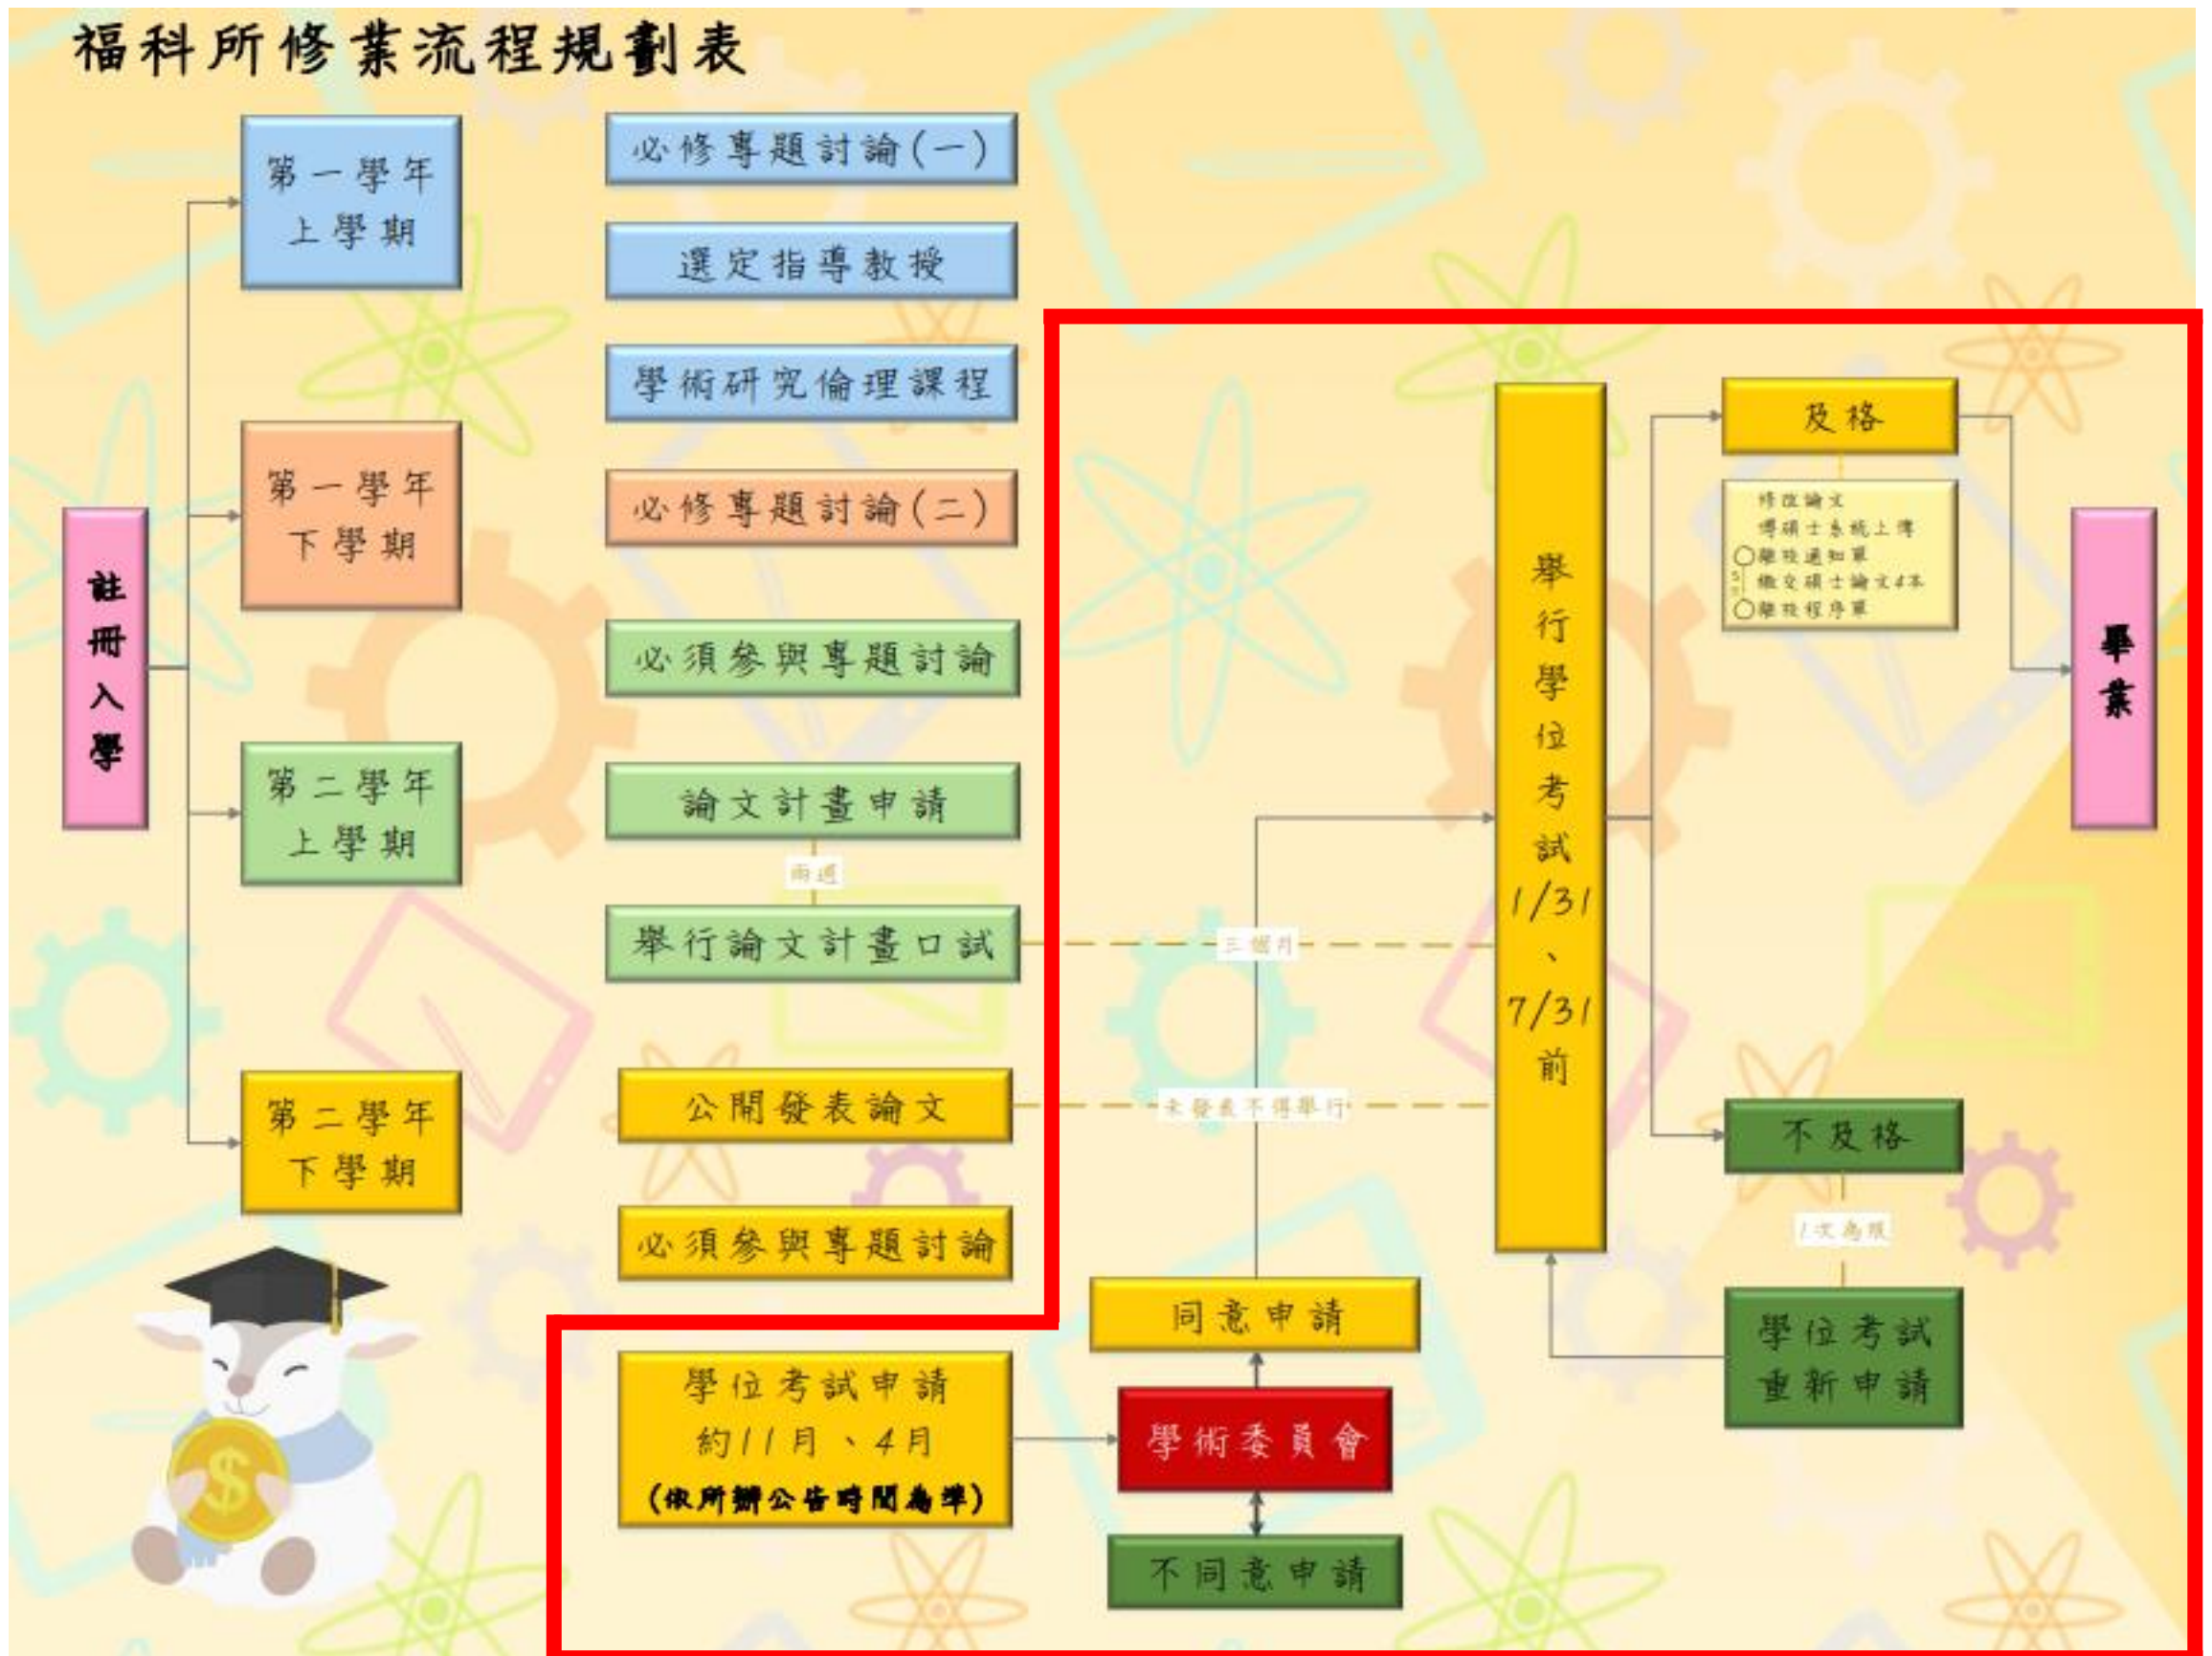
福科所修業流程規劃表

註冊入學

第一學年上學期

第一學年下學期

第二學年上學期

第二學年下學期

必修專題討論(一)

選定指導教授

學術研究倫理課程

必修專題討論(二)

必須參與專題討論

論文計畫申請

兩週

舉行論文計畫口試

三個月

公開發表論文

未發表不得舉行

必須參與專題討論

學位考試申請
約11月、4月
(依所辦公告時間為準)

學術委員會

同意申請

不同意申請

舉行學位考試1/31、7/31前

及格

修改論文
博碩士系統上傳
○離校通知單
繳交碩士論文4本
○離校程序單

不及格

1次為限

學位考試重新申請

畢業